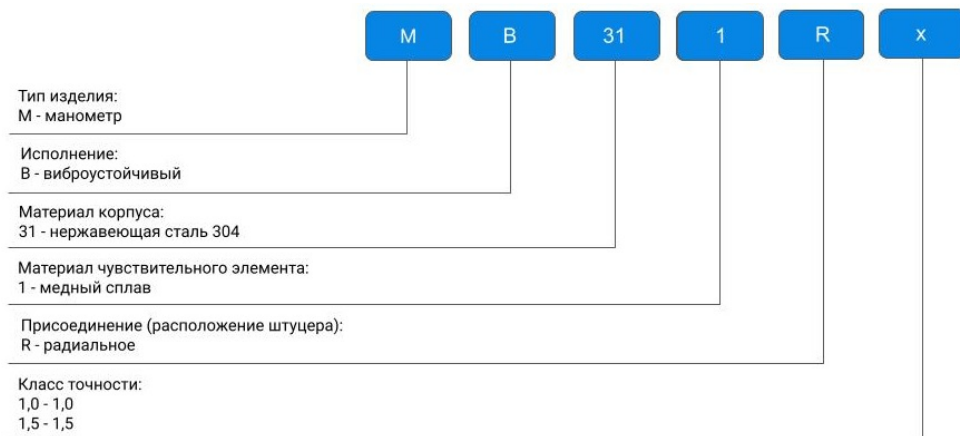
M B 31 1 R x

Тип изделия:
M - манометр

Исполнение:
B - виброустойчивый

Материал корпуса:
31 - нержавеющая сталь 304

Материал чувствительного элемента:
1 - медный сплав

Присоединение (расположение штуцера):
R - радиальное

Класс точности:
1,0 - 1,0
1,5 - 1,5